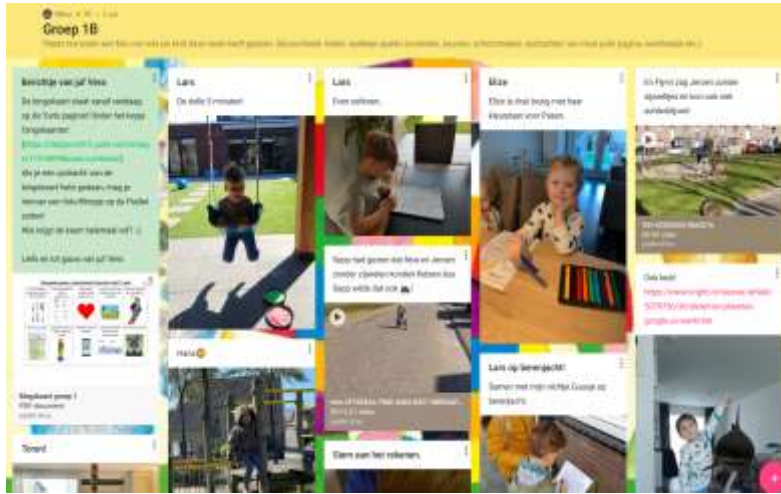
Groep 1B

Berichtje van juf Nina

De bingokaart staat vanaf vandaag op de Sway pagina! Onder het kopje bingokaarten!

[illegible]

Als je een opdracht van de bingokaart hebt gedaan, mag je hiervan een foto/filmpje op de Padlet zetten!

Wie krijgt de kaart helemaal vol?

Liefs en tot gauw van juf Nina

Bingokaart groep 1

Toren!

Lars

De dolle 5 minuten!

Nina

Lars

Even oefenen.

Sepp had gezien wat Nina en Jeroen zonder zijwieltjes konden fietsen. Dus Sepp wilde dat ook!

Stem aan het rekenen.

Elize

Elize is druk bezig met haar kleuren voor Pasen.

Lars op berenjacht!

Samen met mijn nichtje Guusje op berenjacht.

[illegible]

Ook leuk!

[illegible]